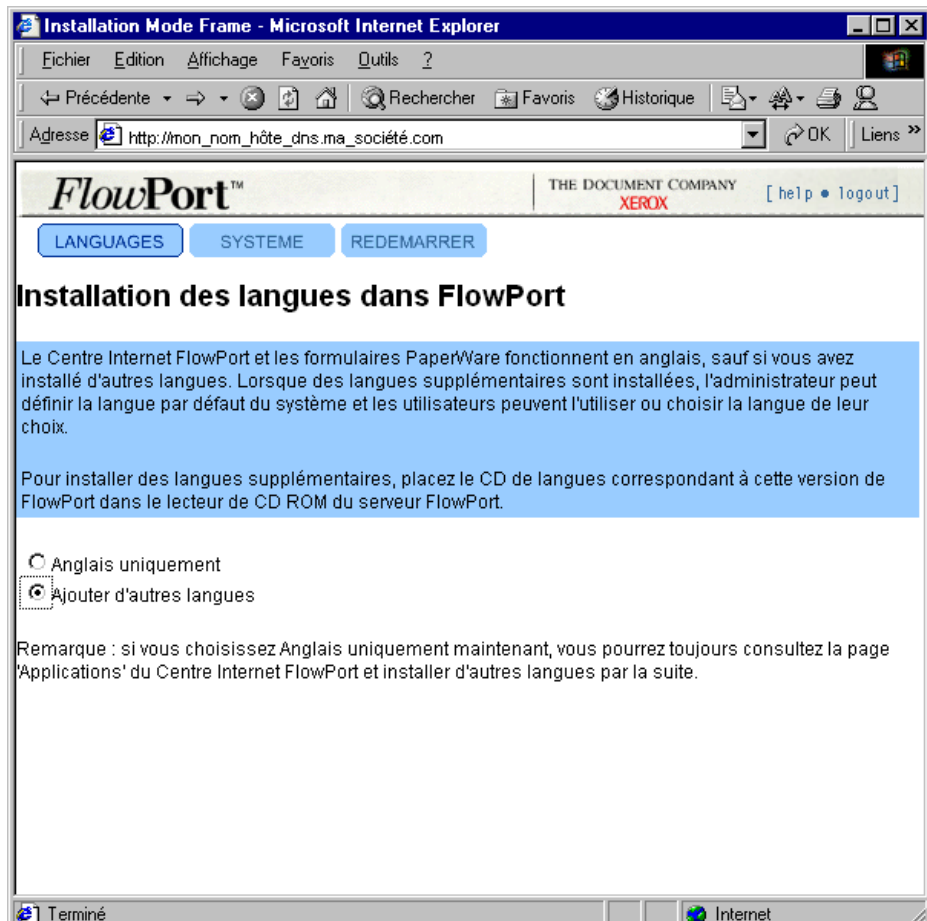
Installation Mode Frame - Microsoft Internet Explorer

Fichier Edition Affichage Favoris Outils ?

Précédente Rechercher Favoris Historique

Adresse http://mon_nom_hôte_dns.ma_société.com OK Liens »

FlowPort™ THE DOCUMENT COMPANY XEROX [ help • logout ]

LANGUAGES SYSTEME REDEMARRER

Installation des langues dans FlowPort

Le Centre Internet FlowPort et les formulaires PaperWare fonctionnent en anglais, sauf si vous avez installé d'autres langues. Lorsque des langues supplémentaires sont installées, l'administrateur peut définir la langue par défaut du système et les utilisateurs peuvent l'utiliser ou choisir la langue de leur choix.

Pour installer des langues supplémentaires, placez le CD de langues correspondant à cette version de FlowPort dans le lecteur de CD ROM du serveur FlowPort.

Anglais uniquement

Ajouter d'autres langues

Remarque : si vous choisissez Anglais uniquement maintenant, vous pourrez toujours consultez la page 'Applications' du Centre Internet FlowPort et installer d'autres langues par la suite.

Terminé Internet